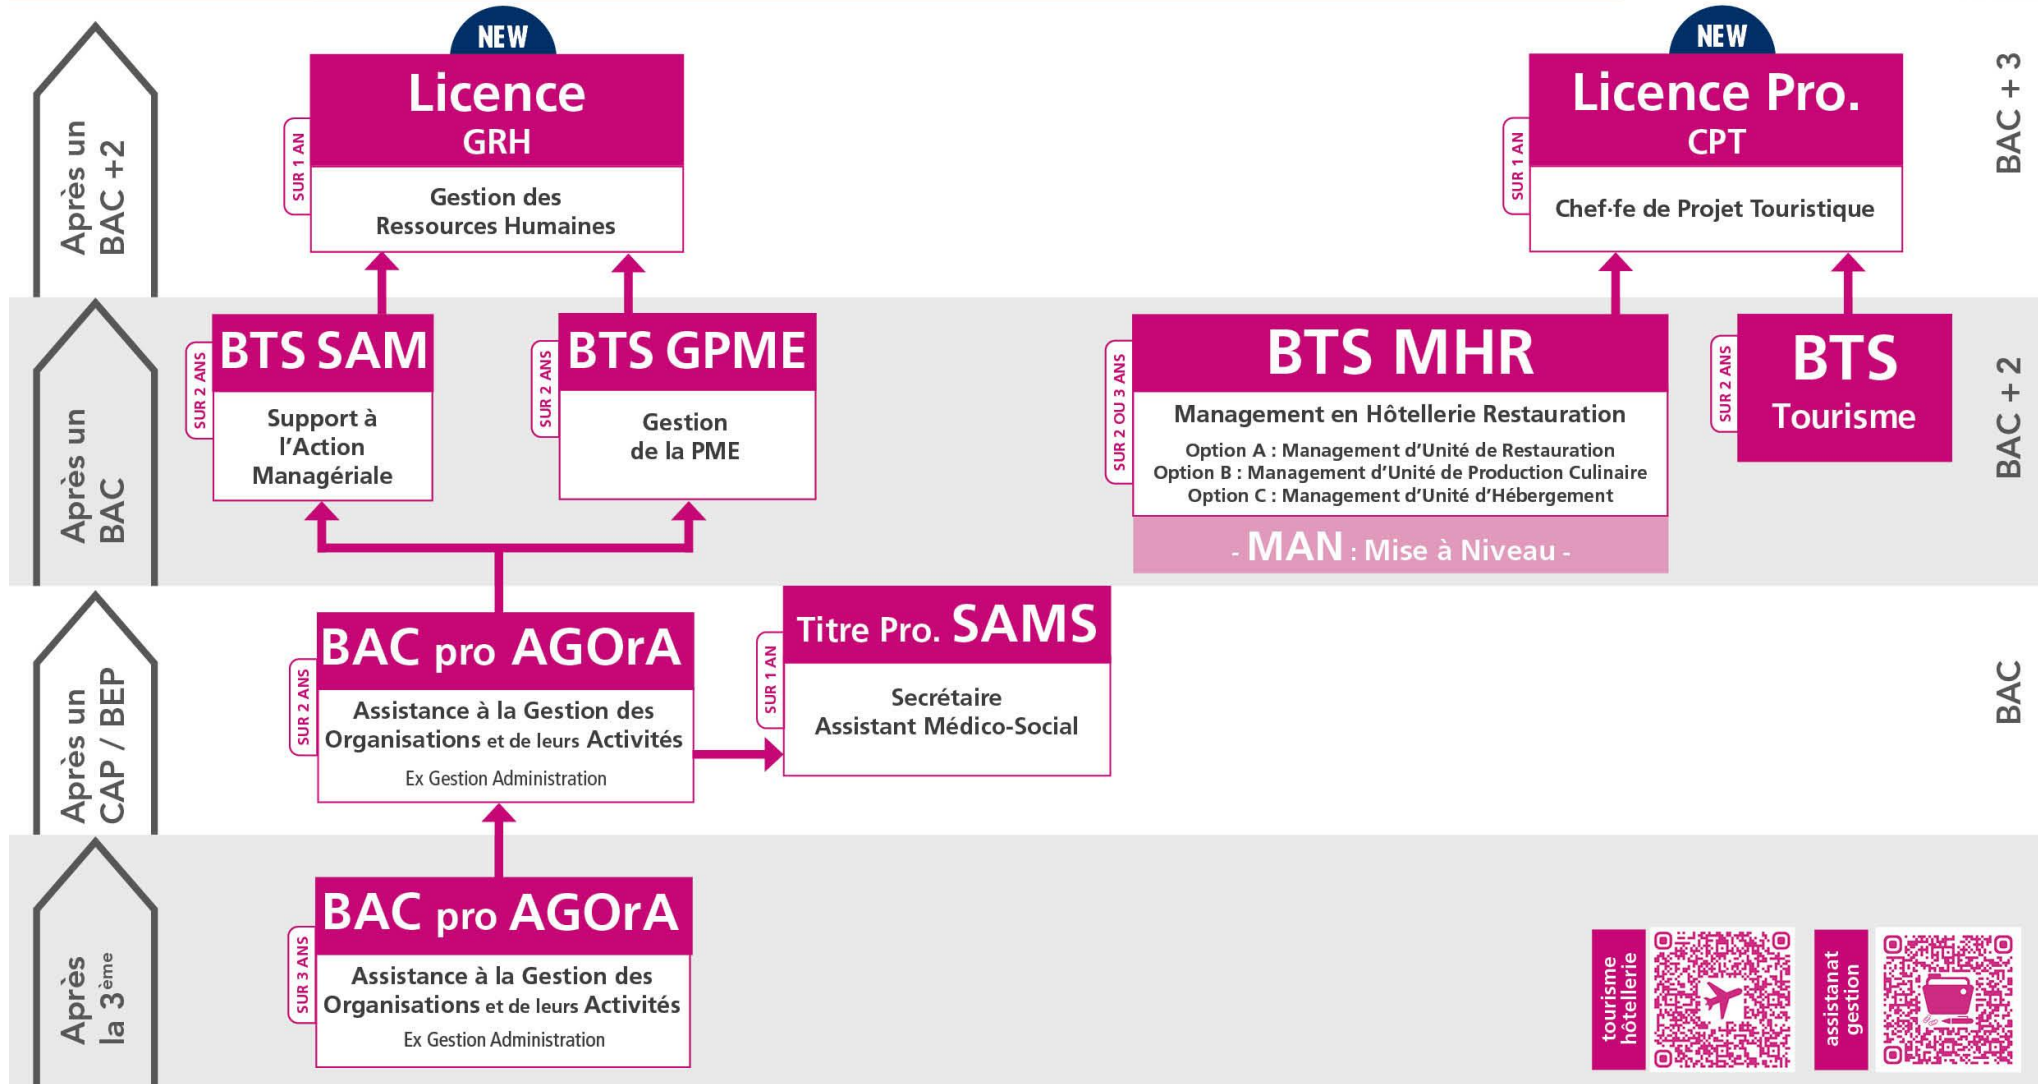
Après un BAC +2

NEW
SUR 1 AN
Licence
GRH
Gestion des Ressources Humaines

NEW
SUR 1 AN
Licence Pro.
CPT
Chef·fe de Projet Touristique

BAC + 3

Après un BAC

SUR 2 ANS
BTS SAM
Support à l'Action Managériale

SUR 2 ANS
BTS GPME
Gestion de la PME

SUR 2 OU 3 ANS
BTS MHR
Management en Hôtellerie Restauration
Option A : Management d'Unité de Restauration
Option B : Management d'Unité de Production Culinaire
Option C : Management d'Unité d'Hébergement
- MAN : Mise à Niveau -

SUR 2 ANS
BTS
Tourisme

BAC + 2

Après un CAP / BEP

SUR 2 ANS
BAC pro AGOrA
Assistance à la Gestion des Organisations et de leurs Activités
Ex Gestion Administration

SUR 1 AN
Titre Pro. SAMS
Secrétaire Assistant Médico-Social

BAC

Après la 3$^{ème}$

SUR 3 ANS
BAC pro AGOrA
Assistance à la Gestion des Organisations et de leurs Activités
Ex Gestion Administration

tourisme hôtellerie

assistanat gestion